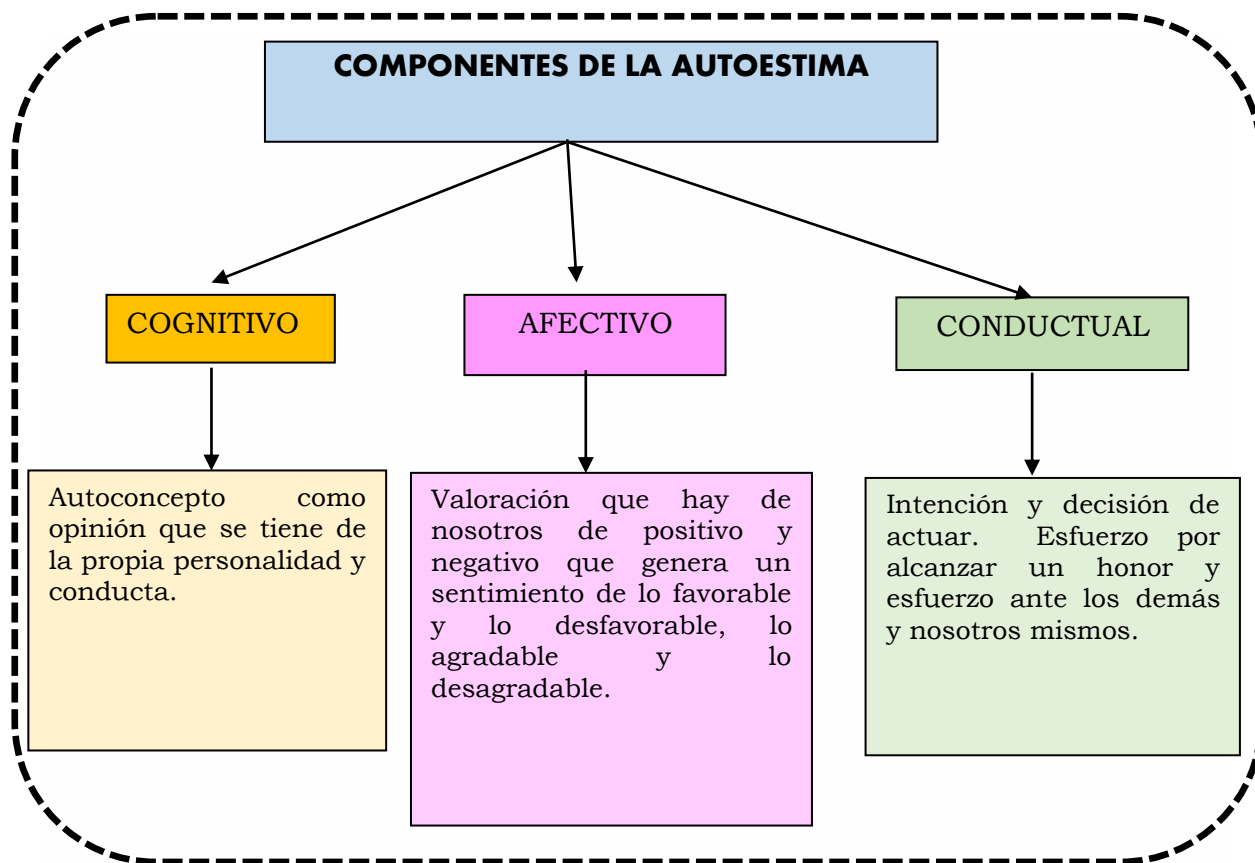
COMPONENTES DE LA AUTOESTIMA

COGNITIVO

AFECTIVO

CONDUCTUAL

Autoconcepto como opinión que se tiene de la propia personalidad y conducta.

Valoración que hay de nosotros de positivo y negativo que genera un sentimiento de lo favorable y lo desfavorable, lo agradable y lo desagradable.

Intención y decisión de actuar. Esfuerzo por alcanzar un honor y esfuerzo ante los demás y nosotros mismos.